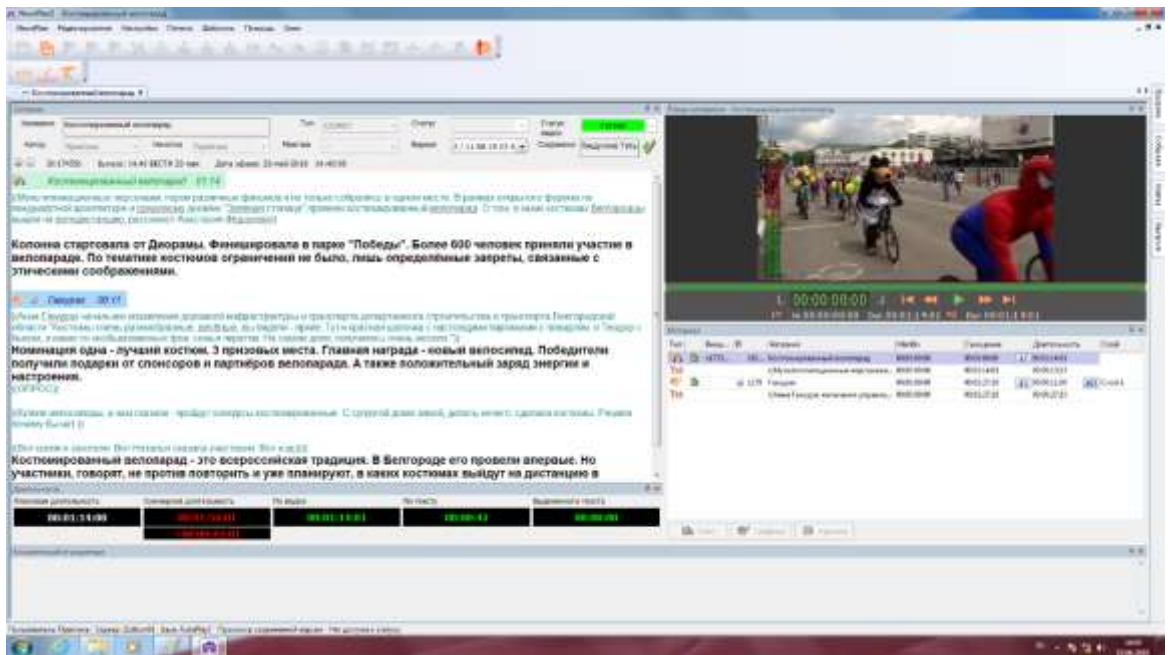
Колонна стартовала от Диорамы. Финишировала в парке "Победы". Более 600 человек приняли участие в велопараде. По тематике костюмов ограничений не было, лишь определённые запреты, связанные с этическими соображениями.

Номинация одна - лучший костюм. 3 призовых места. Главная награда - новый велосипед. Победители получили подарки от спонсоров и партнёров велопарада. А также положительный заряд энергии и настроения.

Костюмированный велопарад - это всероссийская традиция. В Белгороде его провели впервые. Но участники, говорят, не против повторить и уже планируют, в каких костюмах выйдут на дистанцию в

00:00:00:00

00:01:14:08

00:01:13:01

00:00:43